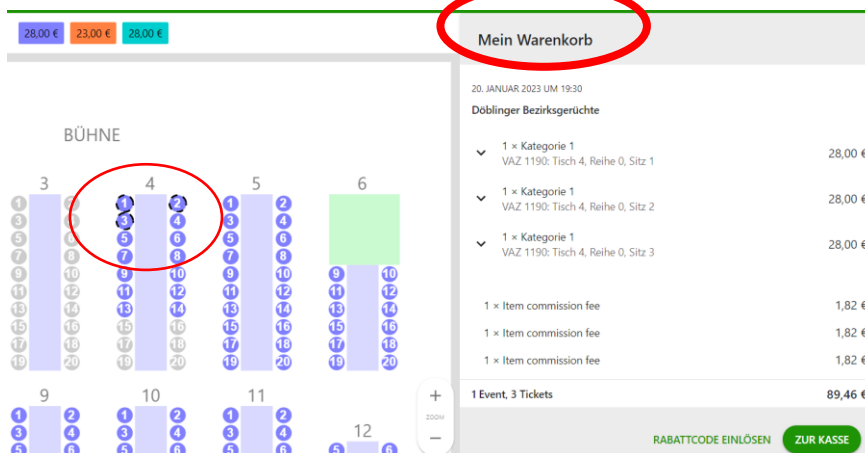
28,00 € 23,00 € 28,00 €

BÜHNE

3
1 2
3 4
5 6
7 8
9 10
11 12
13 14
15 16
17 18
19 20

4
1 2
3 4
5 6
7 8
9 10
11 12
13 14
15 16
17 18
19 20

5
1 2
3 4
5 6
7 8
9 10
11 12
13 14
15 16
17 18
19 20

6
9 10
11 12
13 14
15 16
17 18
19 20

9
1 2
3 4
5 6

10
1 2
3 4
5 6

11
1 2
3 4
5 6

12
5 6

+
ZOOM
−

Mein Warenkorb

20. JANUAR 2023 UM 19:30

Döblinger Bezirksgerüchte

1 × Kategorie 1
VAZ 1190: Tisch 4, Reihe 0, Sitz 1
28,00 €

1 × Kategorie 1
VAZ 1190: Tisch 4, Reihe 0, Sitz 2
28,00 €

1 × Kategorie 1
VAZ 1190: Tisch 4, Reihe 0, Sitz 3
28,00 €

1 × Item commission fee 1,82 €

1 × Item commission fee 1,82 €

1 × Item commission fee 1,82 €

1 Event, 3 Tickets 89,46 €

RABATTCODE EINLÖSEN
ZUR KASSE